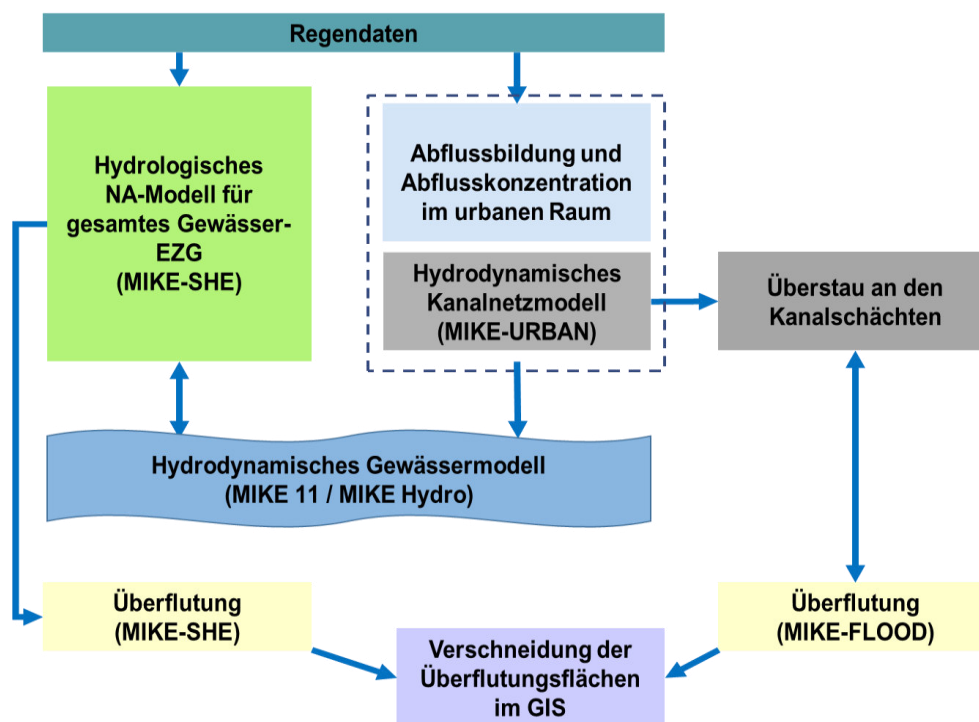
Regendaten

Hydrologisches NA-Modell für gesamtes Gewässer-EZG (MIKE-SHE)

Abflussbildung und Abflusskonzentration im urbanen Raum

Hydrodynamisches Kanalnetzmodell (MIKE-URBAN)

Überstau an den Kanalschächten

Hydrodynamisches Gewässermodell (MIKE 11 / MIKE Hydro)

Überflutung (MIKE-SHE)

Überflutung (MIKE-FLOOD)

Verschneidung der Überflutungsflächen im GIS